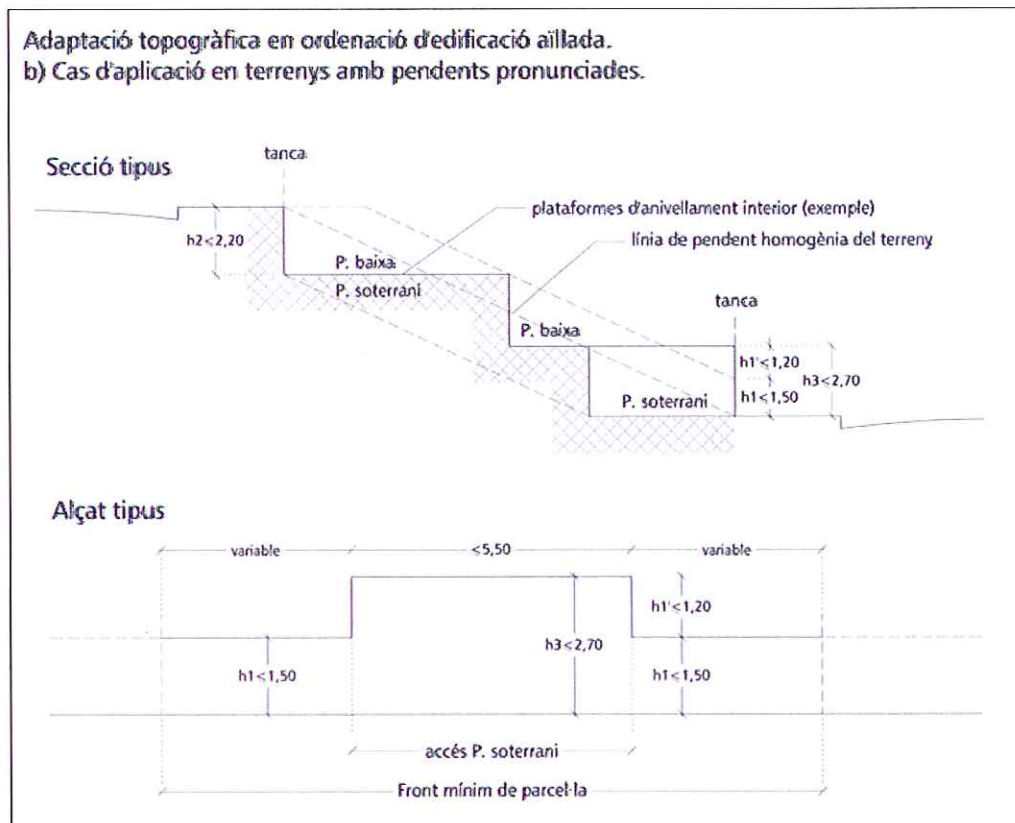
Adaptació topogràfica en ordenació d'edificació aïllada.
b) Cas d'aplicació en terrenys amb pendents pronunciades.

Secció tipus

tanca

plataformes d'anivellament interior (exemple)

línia de pendent homogènia del terreny

h2<2,20

P. baixa

P. soterrani

tanca

P. baixa

h1'<1,20

h3<2,70

h1<1,50

P. soterrani

Alçat tipus

variable

<5,50

variable

h1'<1,20

h3<2,70

h1<1,50

h1<1,50

accés P. soterrani

Front mínim de parcel·la